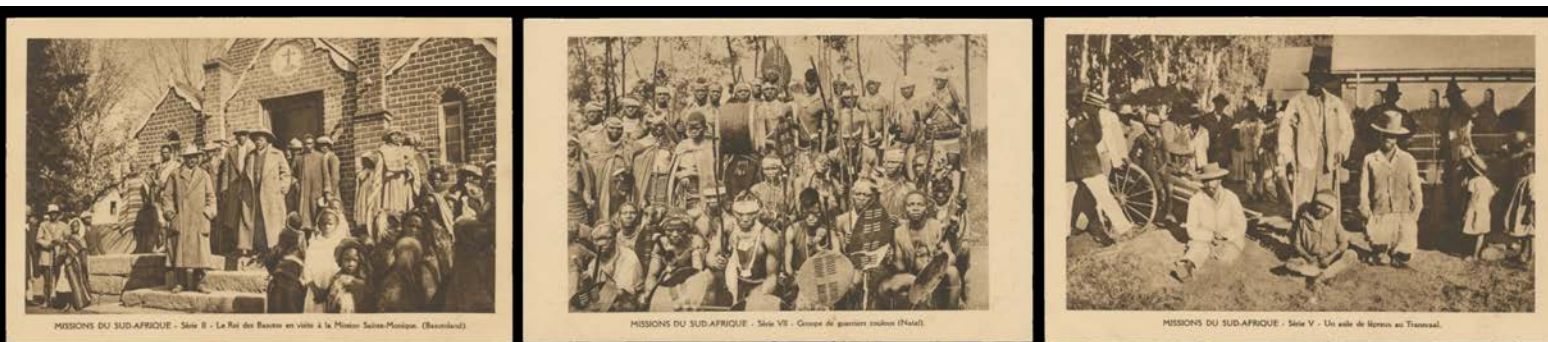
MISSIONS DU SUD-AFRIQUE - Série II - Le Roi des Basutos en visite à la Mission Sainte-Monique. (Basutoland)

MISSIONS DU SUD-AFRIQUE - Série VII - Groupe de guerriers zoulous (Natal).

MISSIONS DU SUD-AFRIQUE - Série V - Un asile de lépreux au Transvaal.